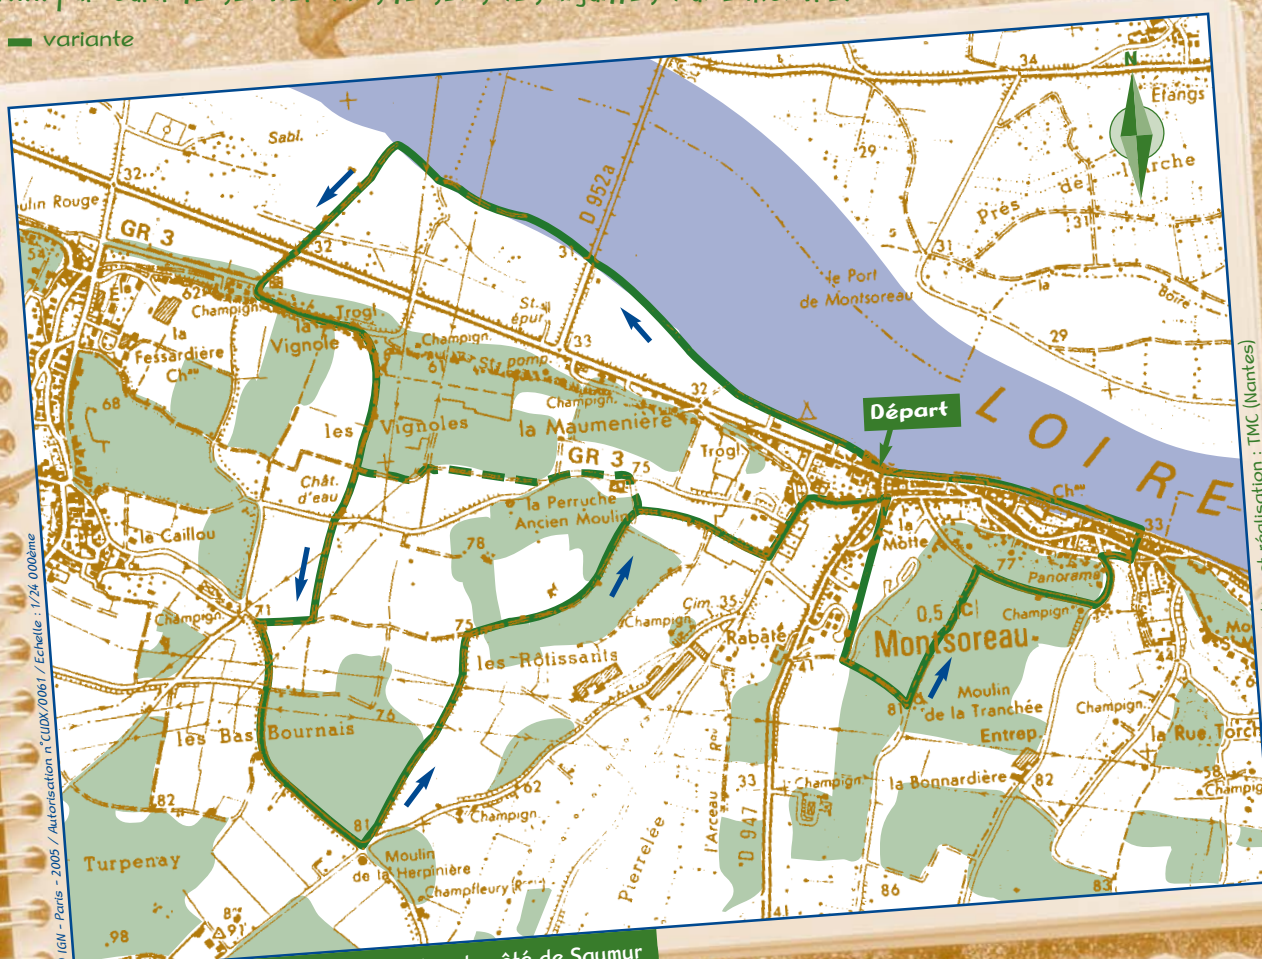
variante

Départ

LOIRE

GR 3

GR 3

Moulin Rouge

Sabl.

32

54

62

Champign.

la Fessardière Chau

la Vignole

Trogl.

Champign.

St pomp.

St. épur

D 952a

le Port de Montsoreau

Étangs

Prés de la Marche

Boire

29

31

34

33

32

68

les Vignoles

la Maumenière

Champign.

Trogl.

Chât. d'eau

75

la Perruche Ancien Moulin

78

le Caillou

Champign.

71

75

les Rotissants

Champign.

Cim. 35

Rabate

la Motte

Montsoreau

0,5

Champign.

Panorama

77

Chau

33

Moulin de la Tranchée

Entrep.

Champign.

la Rue Torche

58

Champign.

44

les Bas Bournais

76

82

Turpenay

81

Moulin de la Herpinière

Champfleury

62

Champign.

Pierrelée

l'Arceau

D 947

33

Champign.

la Bonnardière

82

81

86

83

41

98

91

8

© IGN - Paris - 2005 / Autorisation n°CUDX/0061 / Echelle : 1/24 000ème

Conception et réalisation : TMC (Nantes)

N

côté de Saumur